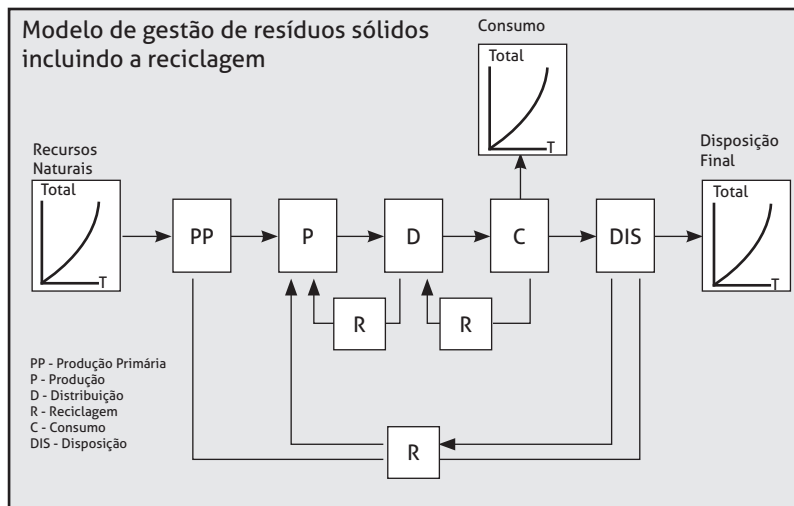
Modelo de gestão de resíduos sólidos incluindo a reciclagem

Consumo

Total

T

Recursos Naturais

Total

T

PP

P

D

C

DIS

Disposição Final

Total

T

R

R

R

PP - Produção Primária
P - Produção
D - Distribuição
R - Reciclagem
C - Consumo
DIS - Disposição